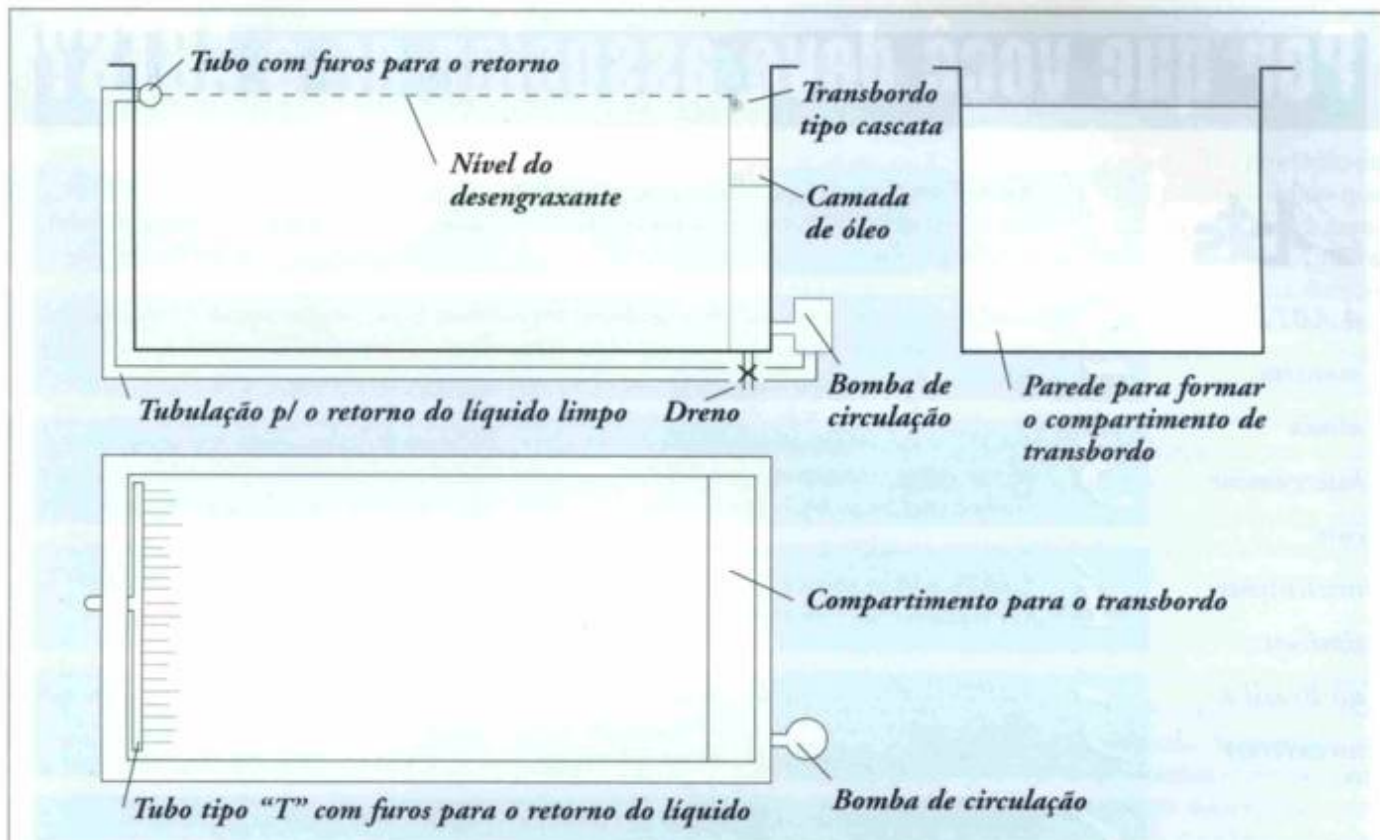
Tubo com furos para o retorno

Transbordo tipo cascata

Nível do desengraxante

Camada de óleo

Bomba de circulação

Parede para formar o compartimento de transbordo

Tubulação p/ o retorno do líquido limpo

Dreno

Compartimento para o transbordo

Tubo tipo "T" com furos para o retorno do líquido

Bomba de circulação